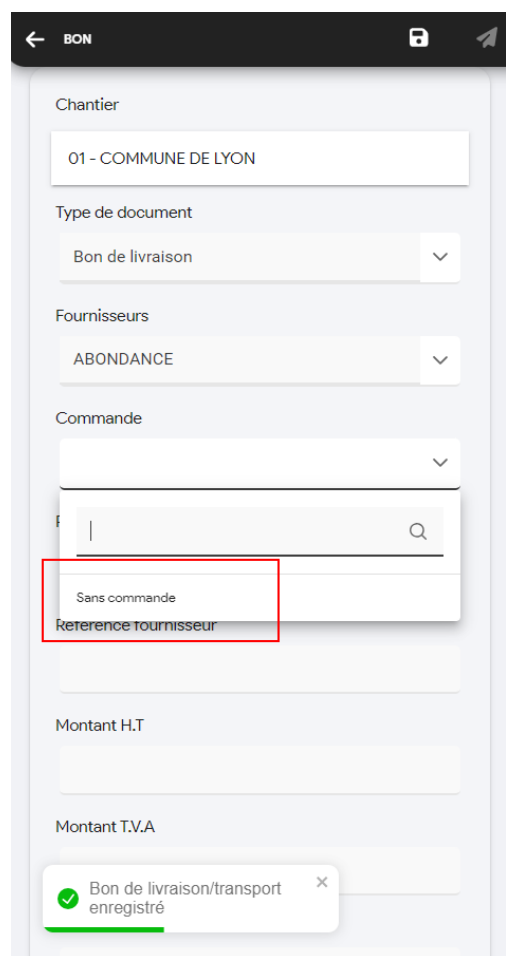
BON

Chantier

01 - COMMUNE DE LYON

Type de document

Bon de livraison

Fournisseurs

ABONDANCE

Commande

Sans commande

Référence fournisseur

Montant H.T

Montant T.V.A

Bon de livraison/transport enregistré